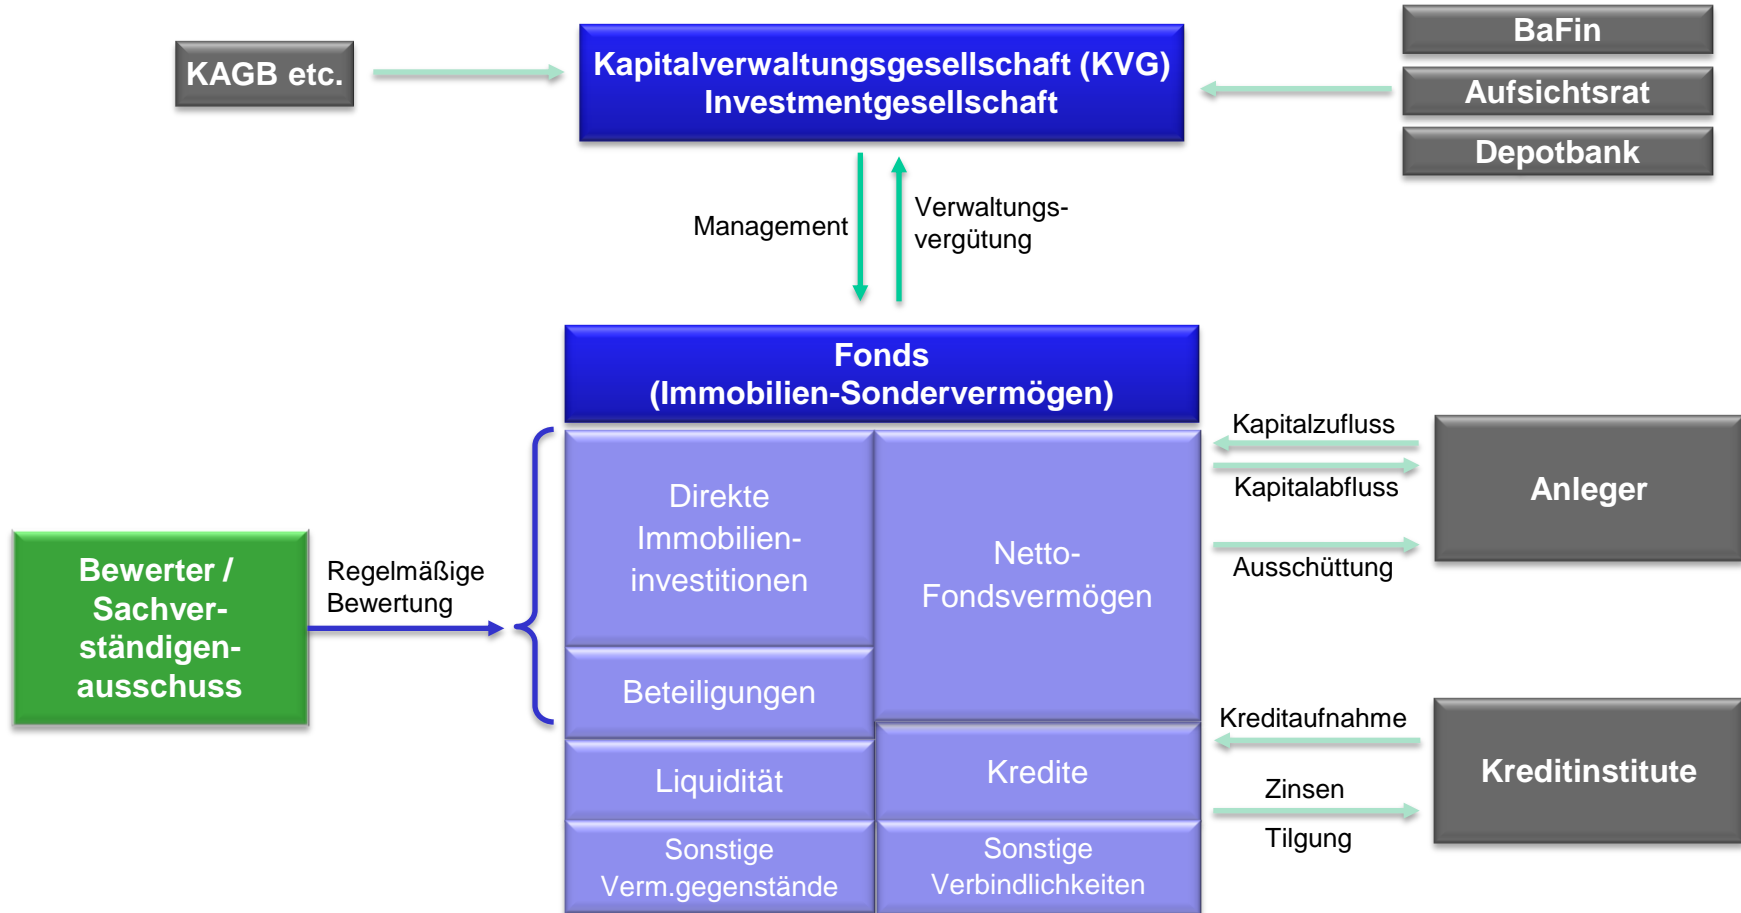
KAGB etc.

Kapitalverwaltungsgesellschaft (KVG)
Investmentgesellschaft

BaFin

Aufsichtsrat

Depotbank

Management

Verwaltungsvergütung

Fonds
(Immobilien-Sondervermögen)

Kapitalzufluss

Kapitalabfluss

Anleger

Ausschüttung

Direkte Immobilieninvestitionen

Netto-Fondsvermögen

Bewerter / Sachverständigenausschuss

Regelmäßige Bewertung

Beteiligungen

Kreditaufnahme

Kreditinstitute

Liquidität

Kredite

Zinsen

Tilgung

Sonstige Verm.gegenstände

Sonstige Verbindlichkeiten